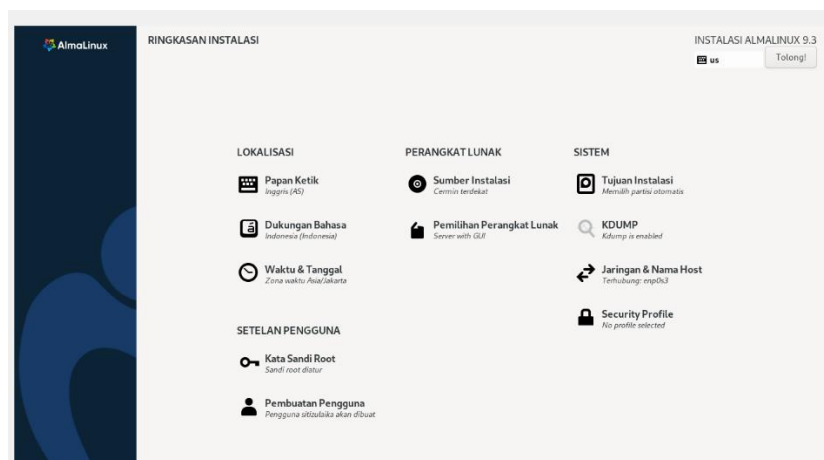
AlmaLinux

RINGKASAN INSTALASI

INSTALASI ALMALINUX 9.3
us
Tolong!

LOKALISASI

Papan Ketik
Inggris (AS)

Dukungan Bahasa
Indonesia (Indonesia)

Waktu & Tanggal
Zona waktu Asia/Jakarta

PERANGKAT LUNAK

Sumber Instalasi
Cermin terdekat

Pemilihan Perangkat Lunak
Server with GUI

SISTEM

Tujuan Instalasi
Memilih partisi otomatis

KDUMP
Kdump is enabled

Jaringan & Nama Host
Terhubung: enp0s3

Security Profile
No profile selected

SETELAN PENGGUNA

Kata Sandi Root
Sandi root diatur

Pembuatan Pengguna
Pengguna sitizulaika akan dibuat